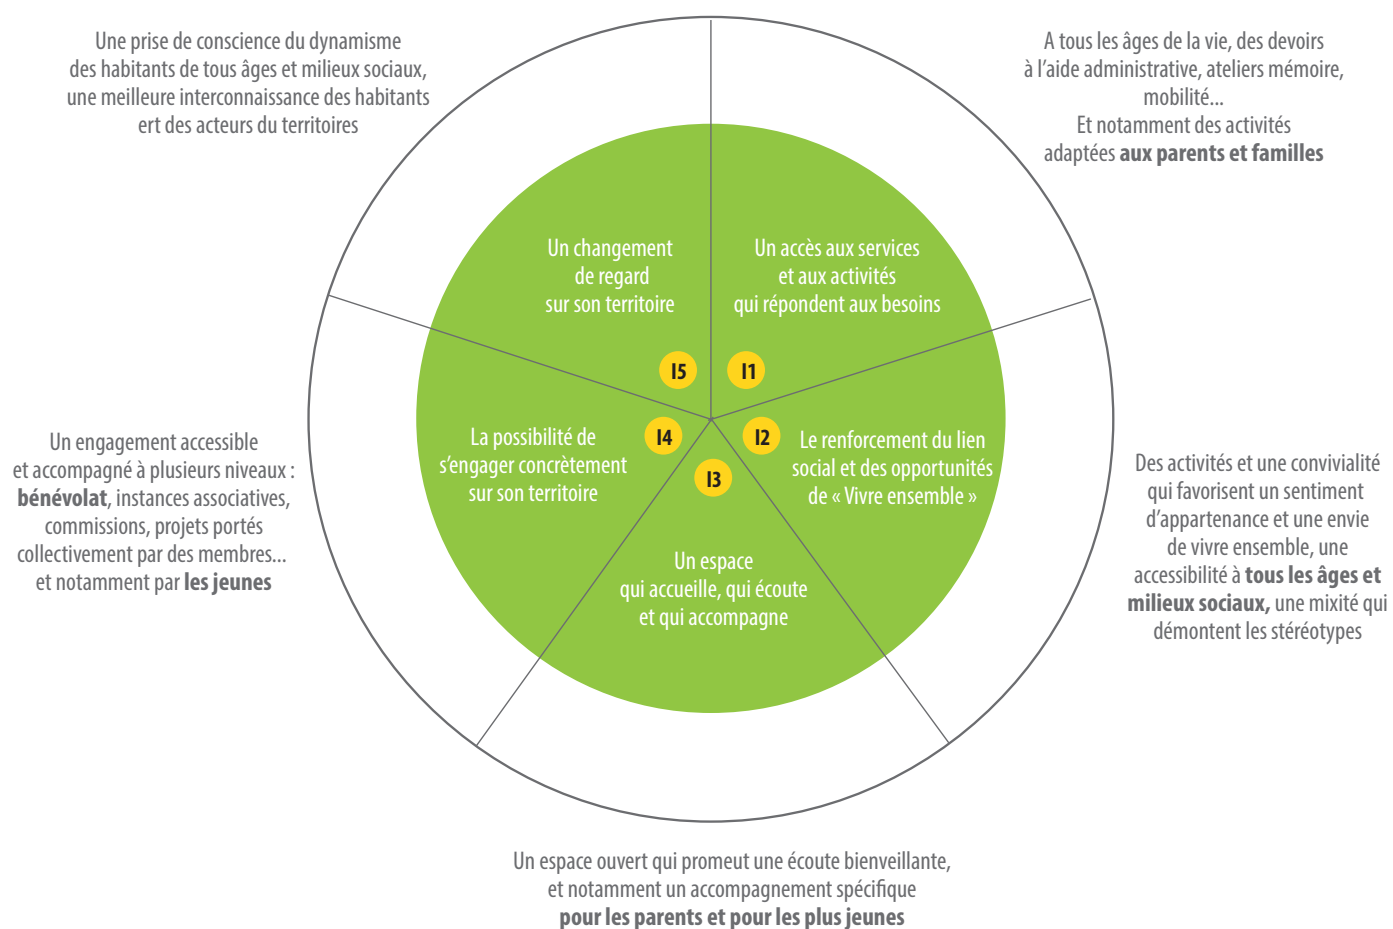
Une prise de conscience du dynamisme des habitants de tous âges et milieux sociaux, une meilleure interconnaissance des habitants ert des acteurs du territoires

A tous les âges de la vie, des devoirs à l'aide administrative, ateliers mémoire, mobilité...
Et notamment des activités adaptées **aux parents et familles**

Un changement de regard sur son territoire

Un accès aux services et aux activités qui répondent aux besoins

I5

I1

I4

I2

I3

La possibilité de s'engager concrètement sur son territoire

Le renforcement du lien social et des opportunités de « Vivre ensemble »

Un espace qui accueille, qui écoute et qui accompagne

Un engagement accessible et accompagné à plusieurs niveaux : **bénévolat**, instances associatives, commissions, projets portés collectivement par des membres... et notamment par **les jeunes**

Des activités et une convivialité qui favorisent un sentiment d'appartenance et une envie de vivre ensemble, une accessibilité à **tous les âges et milieux sociaux,** une mixité qui démontent les stéréotypes

Un espace ouvert qui promeut une écoute bienveillante, et notamment un accompagnement spécifique **pour les parents et pour les plus jeunes**